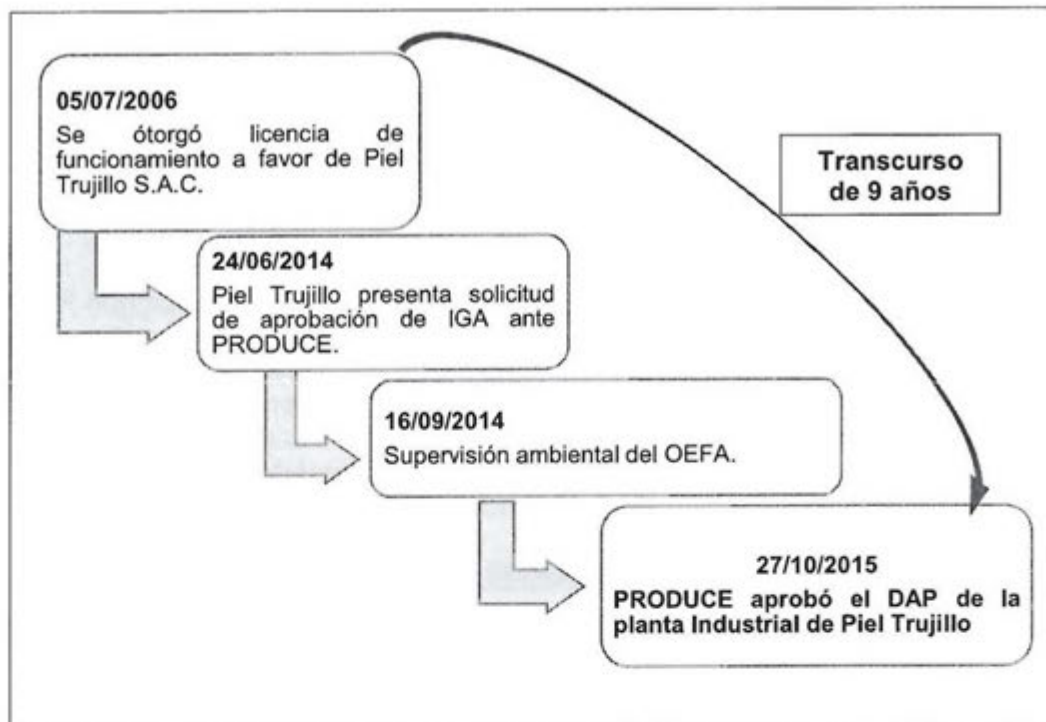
05/07/2006
Se ótorgó licencia de funcionamiento a favor de Piel Trujillo S.A.C.

Transcurso de 9 años

24/06/2014
Piel Trujillo presenta solicitud de aprobación de IGA ante PRODUCE.

16/09/2014
Supervisión ambiental del OEFA.

27/10/2015
PRODUCE aprobó el DAP de la planta Industrial de Piel Trujillo